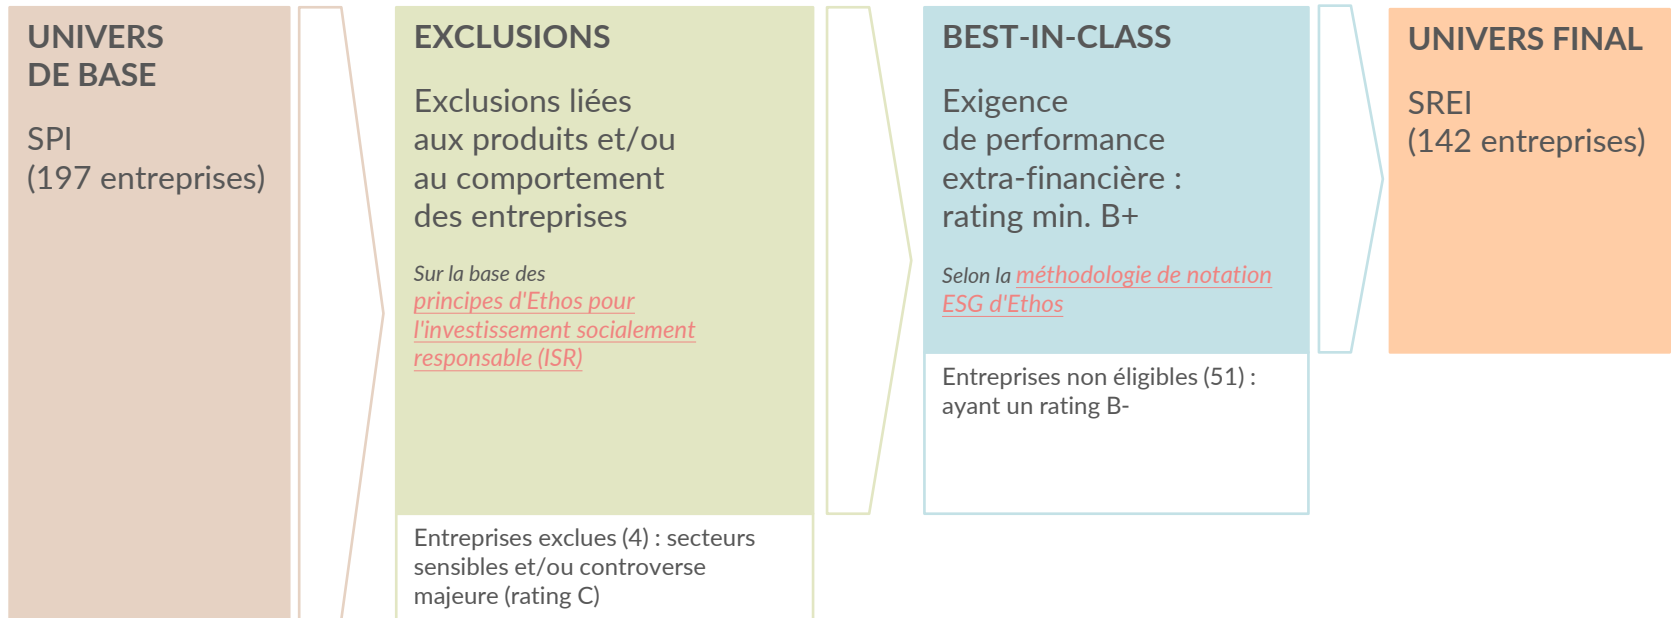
UNIVERS DE BASE

SPI
(197 entreprises)

EXCLUSIONS

Exclusions liées aux produits et/ou au comportement des entreprises

Sur la base des principes d'Ethos pour l'investissement socialement responsable (ISR)

Entreprises exclues (4) : secteurs sensibles et/ou controverse majeure (rating C)

BEST-IN-CLASS

Exigence de performance extra-financière : rating min. B+

Selon la méthodologie de notation ESG d'Ethos

Entreprises non éligibles (51) : ayant un rating B-

UNIVERS FINAL

SREI
(142 entreprises)